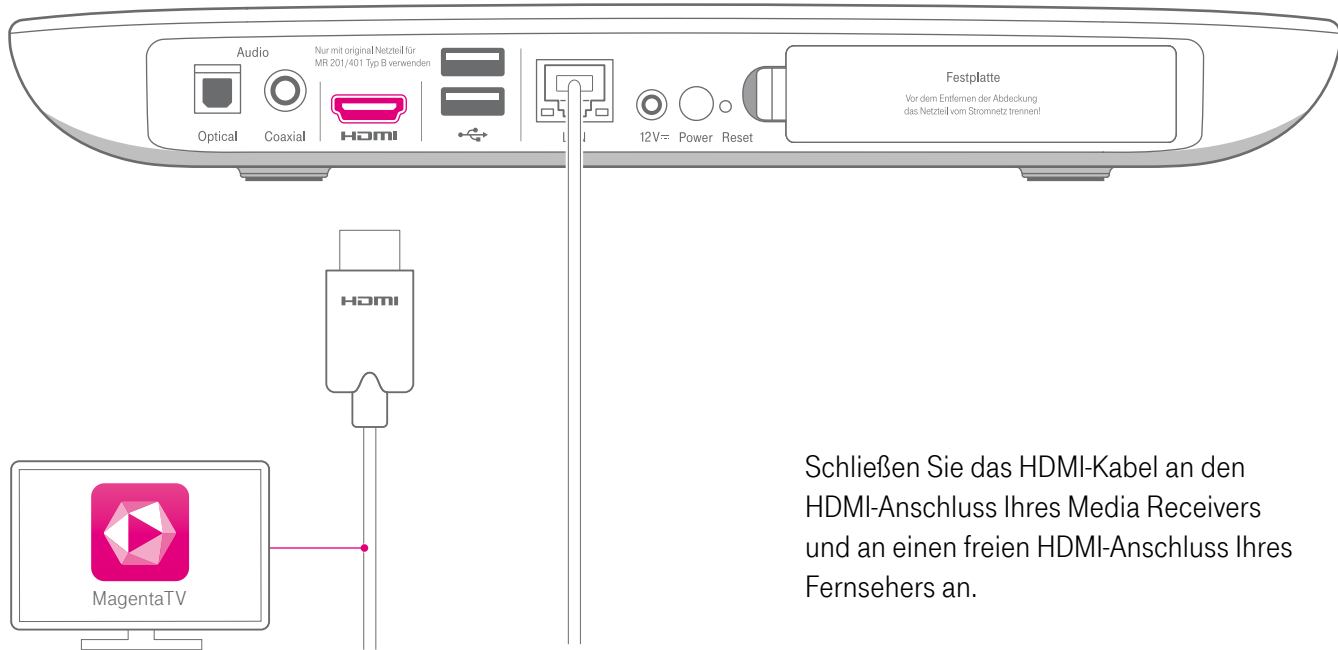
Audio

Nur mit original Netzteil für MR 201/401 Typ B verwenden

Optical Coaxial HDMI

L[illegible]N

12V⎓ Power Reset

Festplatte

Vor dem Entfernen der Abdeckung das Netzteil vom Stromnetz trennen!

HDMI

MagentaTV

Schließen Sie das HDMI-Kabel an den HDMI-Anschluss Ihres Media Receivers und an einen freien HDMI-Anschluss Ihres Fernsehers an.